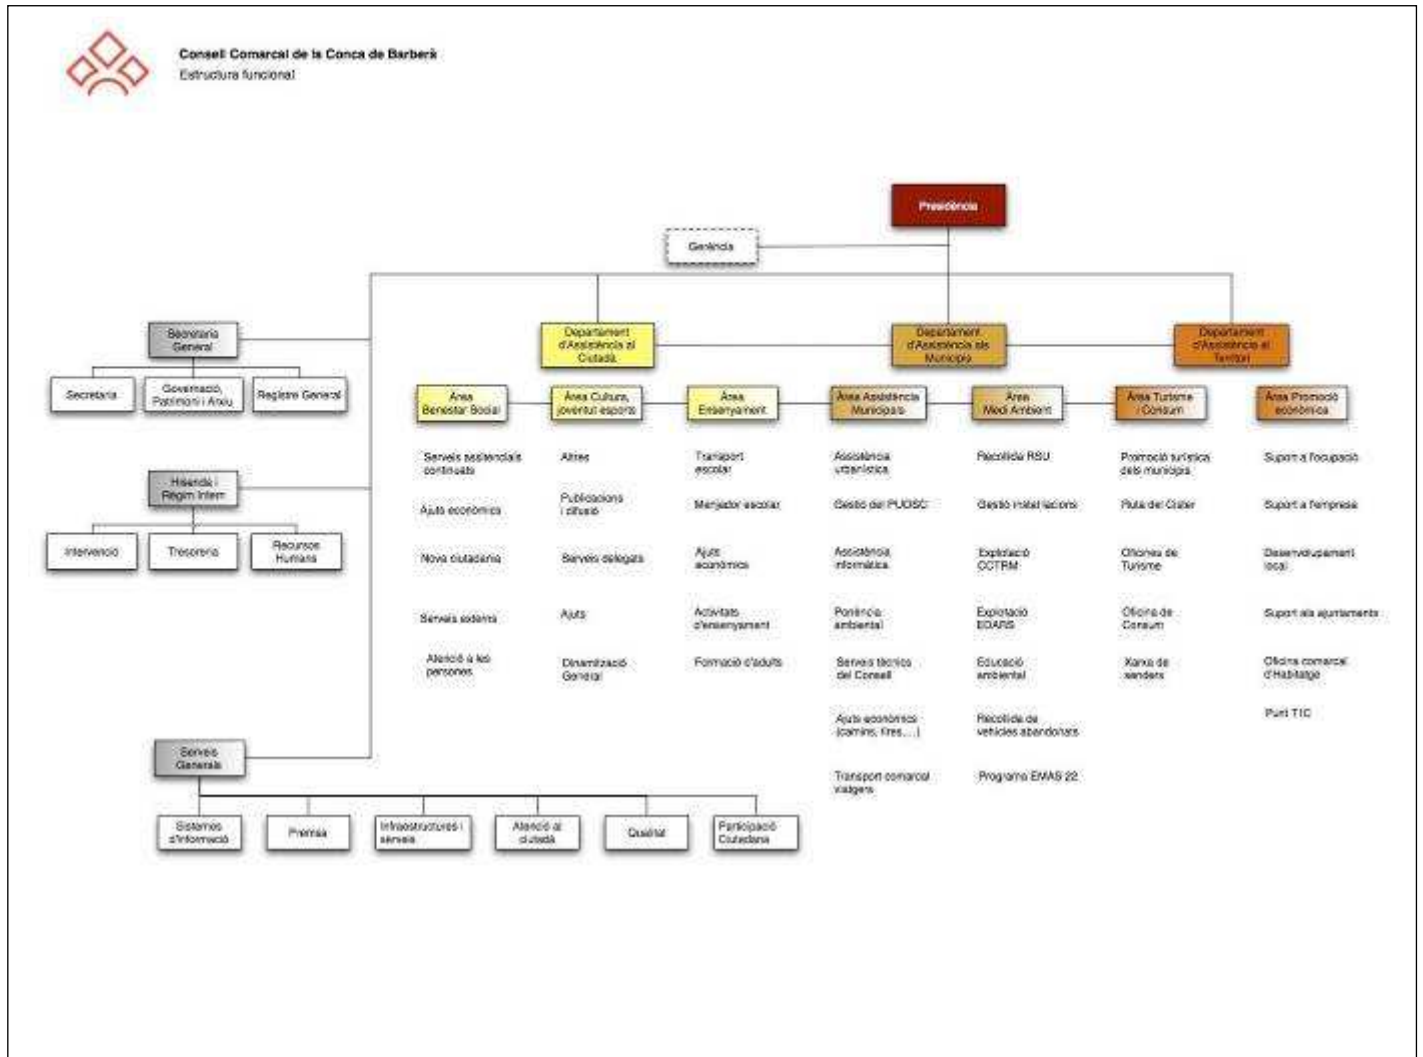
Consell Comarcal de la Conca de Barberà
Estructura funcional

Presidència

Gerència

Secretaria General

Secretaria

Governació, Patrimoni i Arxiu

Registre General

Hisenda i Règim Intern

Intervenció

Tresoreria

Recursos Humans

Serveis Generals

Sistemes d'Informació

Premsa

Infraestructures i serveis

Atenció al ciutadà

Qualitat

Participació Ciutadana

Departament d'Assistència al Ciutadà

Departament d'Assistència als Municipis

Departament d'Assistència al Territori

Àrea Benestar Social

Serveis assistencials continuats

Ajuts econòmics

Nova ciutadania

Serveis externs

Atenció a les persones

Àrea Cultura, joventut esports

Altres

Publicacions i difusió

Serveis delegats

Ajuts

Dinamització General

Àrea Ensenyament

Transport escolar

Menjador escolar

Ajuts econòmics

Activitats d'ensenyament

Formació d'adults

Àrea Assistència Municipals

Assistència urbanística

Gestió del PUOSC

Assistència informàtica

Ponència ambiental

Serveis tècnics del Consell

Ajuts econòmics (camins, fires, ...)

Transport comarcal viatgers

Àrea Medi Ambient

Recollida RSU

Gestió instal·lacions

Explotació CCTRM

Explotació EDARS

Educació ambiental

Recollida de vehicles abandonats

Programa EMAS 22

Àrea Turisme i Consum

Promoció turística dels municipis

Ruta del Císter

Oficines de Turisme

Oficina de Consum

Xarxa de senders

Àrea Promoció econòmica

Suport a l'ocupació

Suport a l'empresa

Desenvolupament local

Suport als ajuntaments

Oficina comarcal d'Habitatge

Punt TIC